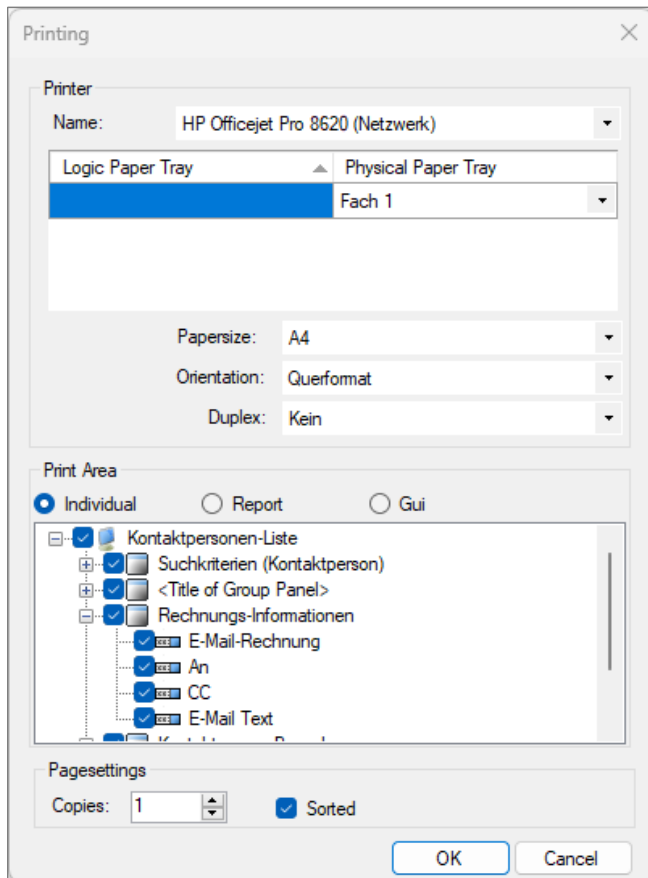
Printing

Printer

Name: HP Officejet Pro 8620 (Netzwerk)

| Logic Paper Tray | Physical Paper Tray |
|---|---|
| | Fach 1 |

Papersize: A4

Orientation: Querformat

Duplex: Kein

Print Area

Individual Report Gui

Kontaktpersonen-Liste
Suchkriterien (Kontaktperson)
<Title of Group Panel>
Rechnungs-Informationen
E-Mail-Rechnung
An
CC
E-Mail Text
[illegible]

Pagesettings

Copies: 1

Sorted

OK Cancel